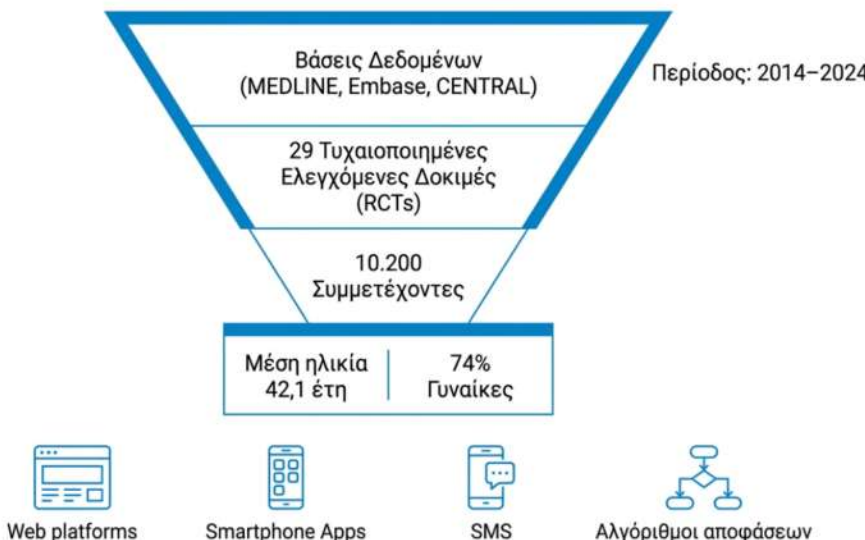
Βάσεις Δεδομένων
(MEDLINE, Embase, CENTRAL)

Περίοδος: 2014–2024

29 Τυχαιοποιημένες
Ελεγχόμενες Δοκιμές
(RCTs)

10.200
Συμμετέχοντες

Μέση ηλικία
42,1 έτη

74%
Γυναίκες

Web platforms

Smartphone Apps

SMS

Αλγόριθμοι αποφάσεων